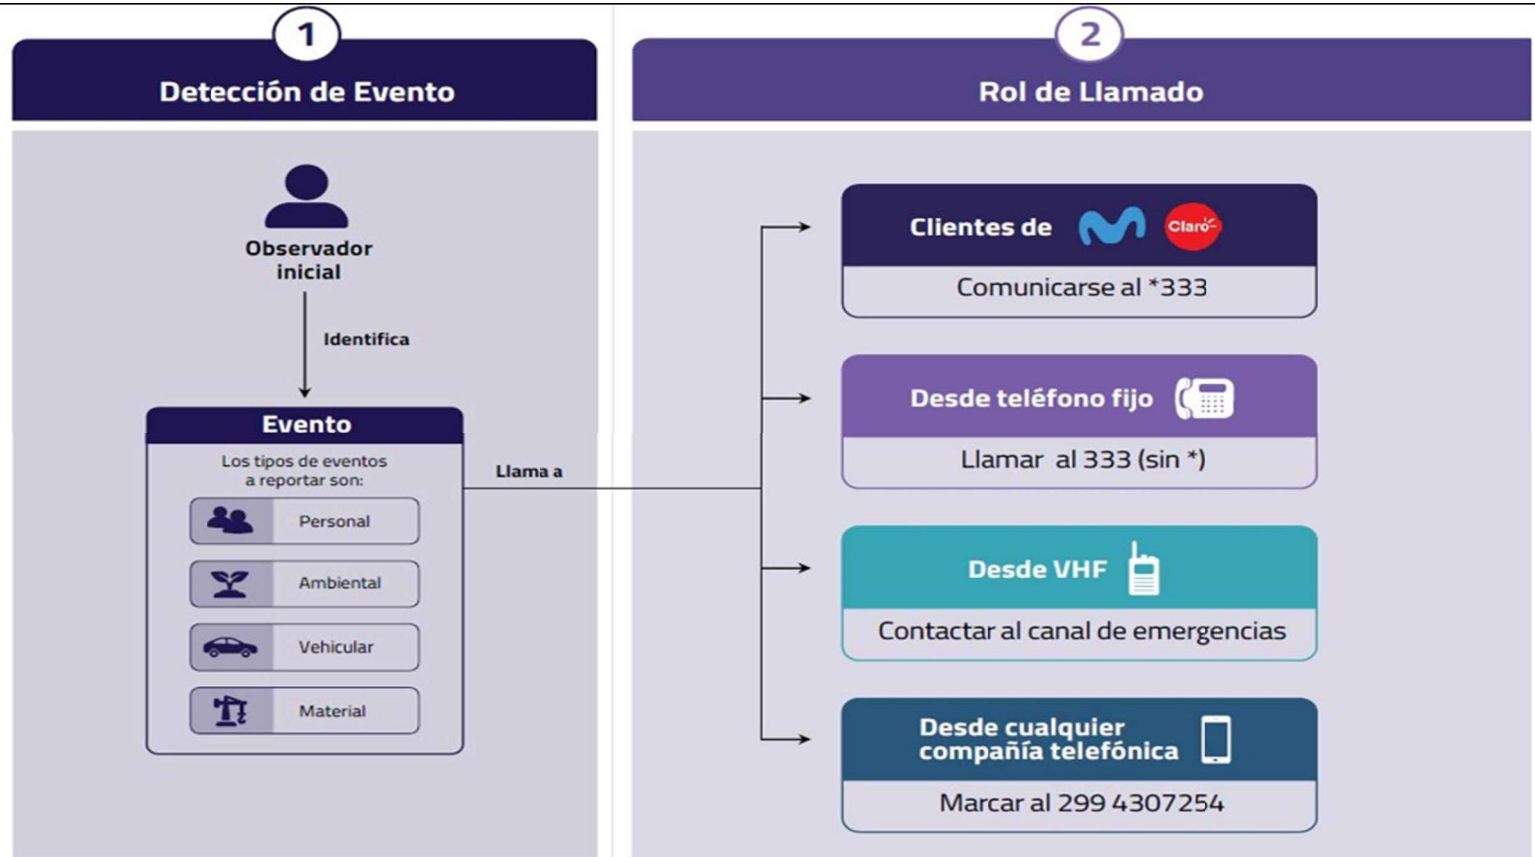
1

Detección de Evento

Observador inicial

Identifica

Evento

Los tipos de eventos a reportar son:

Personal

Ambiental

Vehicular

Material

Llama a

2

Rol de Llamado

Clientes de

Claro

Comunicarse al *333

Desde teléfono fijo

Llamar al 333 (sin *)

Desde VHF

Contactar al canal de emergencias

Desde cualquier compañía telefónica

Marcar al 299 4307254